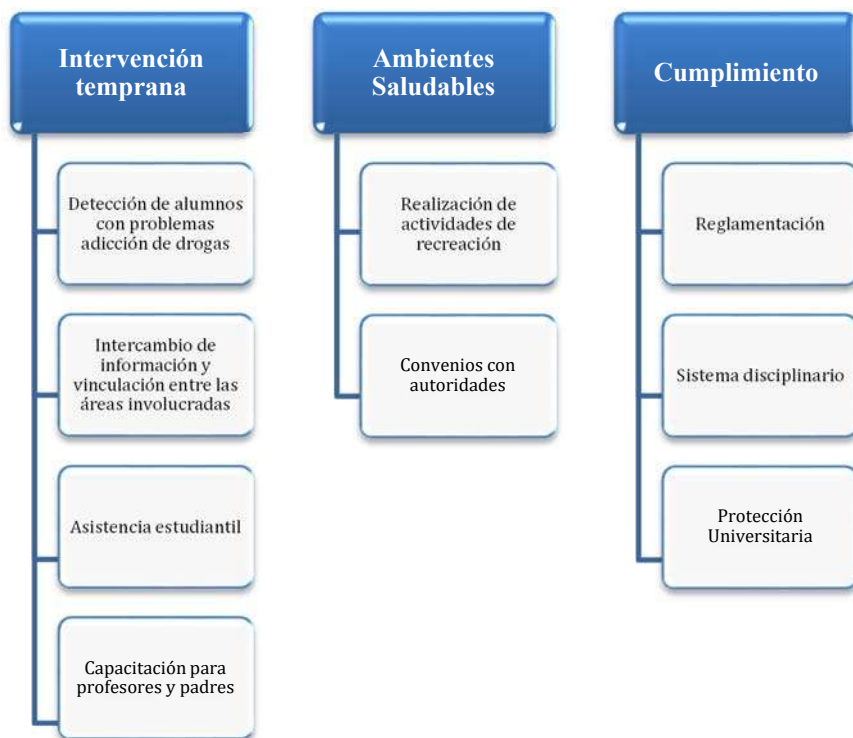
Intervención temprana

Detección de alumnos con problemas adicción de drogas

Intercambio de información y vinculación entre las áreas involucradas

Asistencia estudiantil

Capacitación para profesores y padres

Ambientes Saludables

Realización de actividades de recreación

Convenios con autoridades

Cumplimiento

Reglamentación

Sistema disciplinario

Protección Universitaria